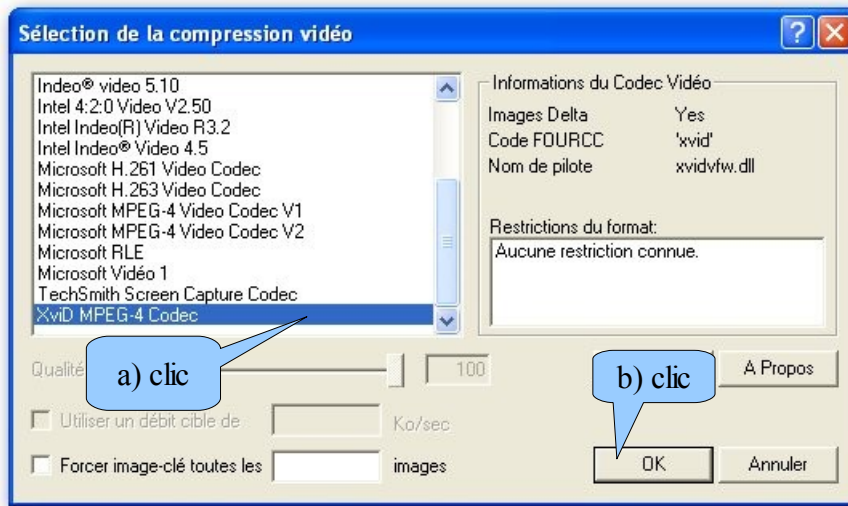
Sélection de la compression vidéo

Indeo® video 5.10
Intel 4:2:0 Video V2.50
Intel Indeo(R) Video R3.2
Intel Indeo® Video 4.5
Microsoft H.261 Video Codec
Microsoft H.263 Video Codec
Microsoft MPEG-4 Video Codec V1
Microsoft MPEG-4 Video Codec V2
Microsoft RLE
Microsoft Vidéo 1
TechSmith Screen Capture Codec
XviD MPEG-4 Codec

Informations du Codec Vidéo
Images Delta Yes
Code FOURCC 'xvid'
Nom de pilote xvidvfw.dll

Restrictions du format:
Aucune restriction connue.

Qualité
a) clic
100
A Propos
b) clic
Utiliser un débit cible de Ko/sec
Forcer image-clé toutes les images
OK
Annuler